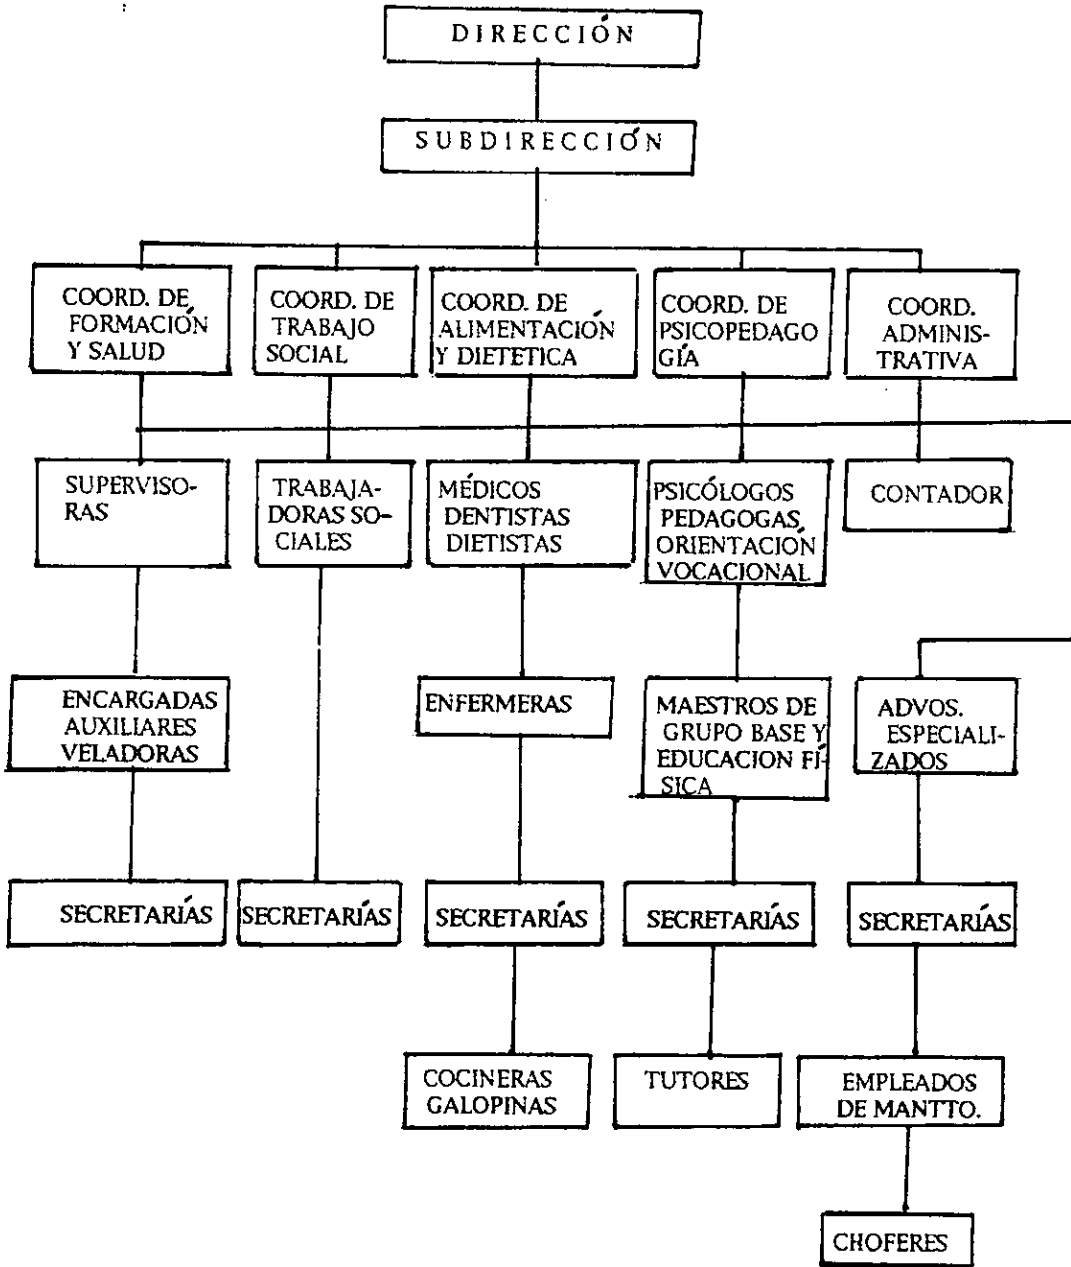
DIRECCIÓN

SUBDIRECCIÓN

COORD. DE FORMACIÓN Y SALUD

COORD. DE TRABAJO SOCIAL

COORD. DE ALIMENTACIÓN Y DIETETICA

COORD. DE PSICOPEDAGOGÍA

COORD. ADMINISTRATIVA

SUPERVISORAS

TRABAJADORAS SOCIALES

MÉDICOS DENTISTAS DIETISTAS

PSICÓLOGOS PEDAGOGAS, ORIENTACIÓN VOCACIONAL

CONTADOR

ENCARGADAS AUXILIARES VELADORAS

ENFERMERAS

MAESTROS DE GRUPO BASE Y EDUCACION FÍSICA

ADVOS. ESPECIALIZADOS

SECRETARÍAS

SECRETARÍAS

SECRETARÍAS

SECRETARÍAS

SECRETARÍAS

COCINERAS GALOPINAS

TUTORES

EMPLEADOS DE MANTTO.

CHOFERES